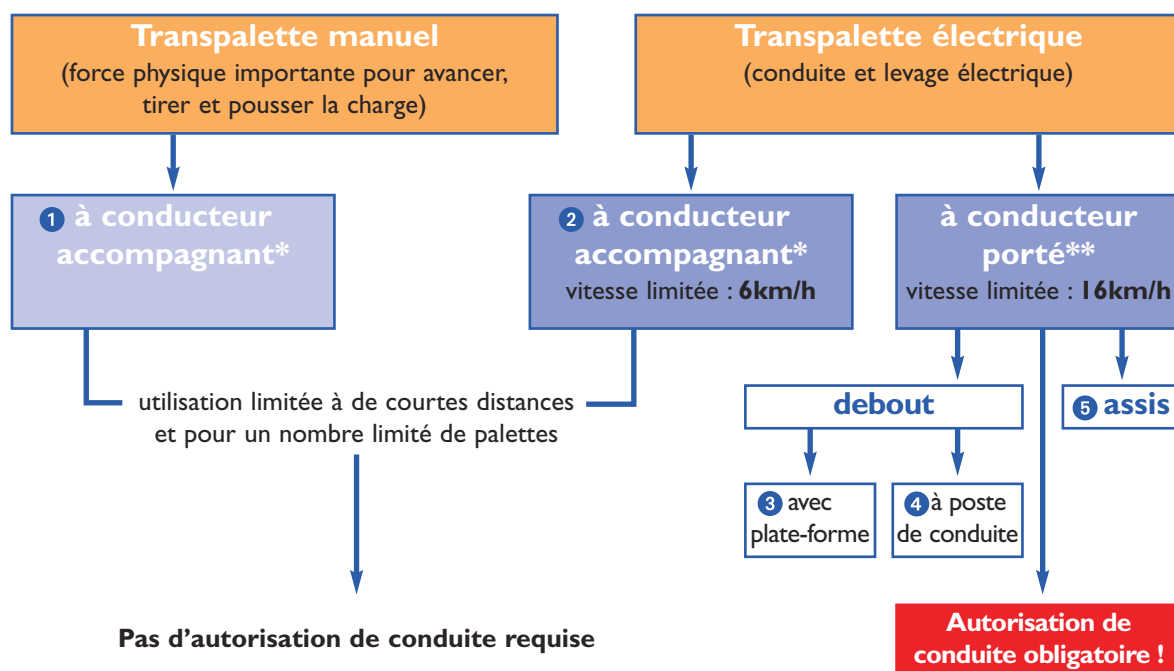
Transpalette manuel
(force physique importante pour avancer, tirer et pousser la charge)

Transpalette électrique
(conduite et levage électrique)

1 à conducteur accompagnant*

2 à conducteur accompagnant*
vitesse limitée : 6km/h

à conducteur porté**
vitesse limitée : 16km/h

utilisation limitée à de courtes distances et pour un nombre limité de palettes

debout

5 assis

3 avec plate-forme

4 à poste de conduite

Pas d’autorisation de conduite requise

Autorisation de conduite obligatoire !